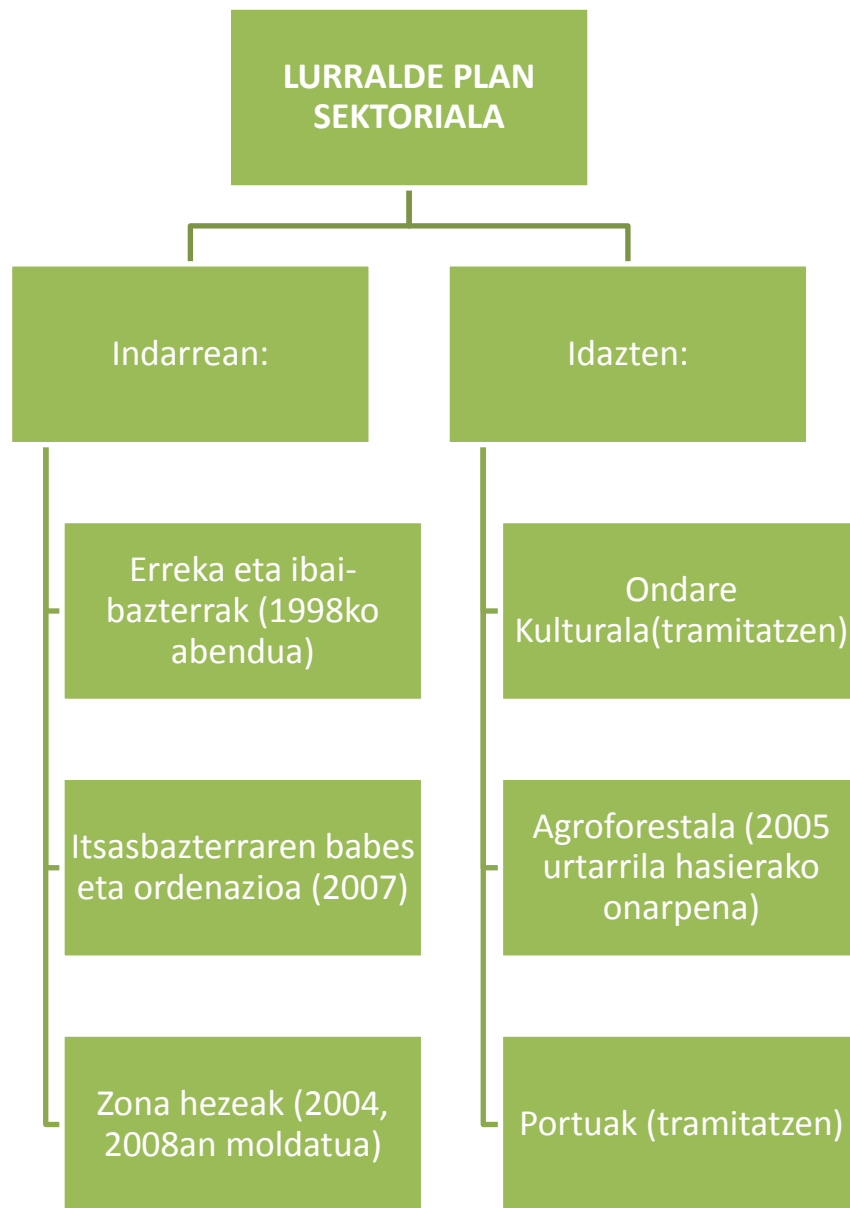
LURRALDE PLAN SEKTORIALA

Indarrean:

Erreka eta ibai-bazterrak (1998ko abendua)

Itsasbazterraren babes eta ordenazioa (2007)

Zona hezeak (2004, 2008an moldatua)

Idazten:

Ondare Kulturala(tramitatzen)

Agroforestala (2005 urtarrila hasierako onarpena)

Portuak (tramitatzen)